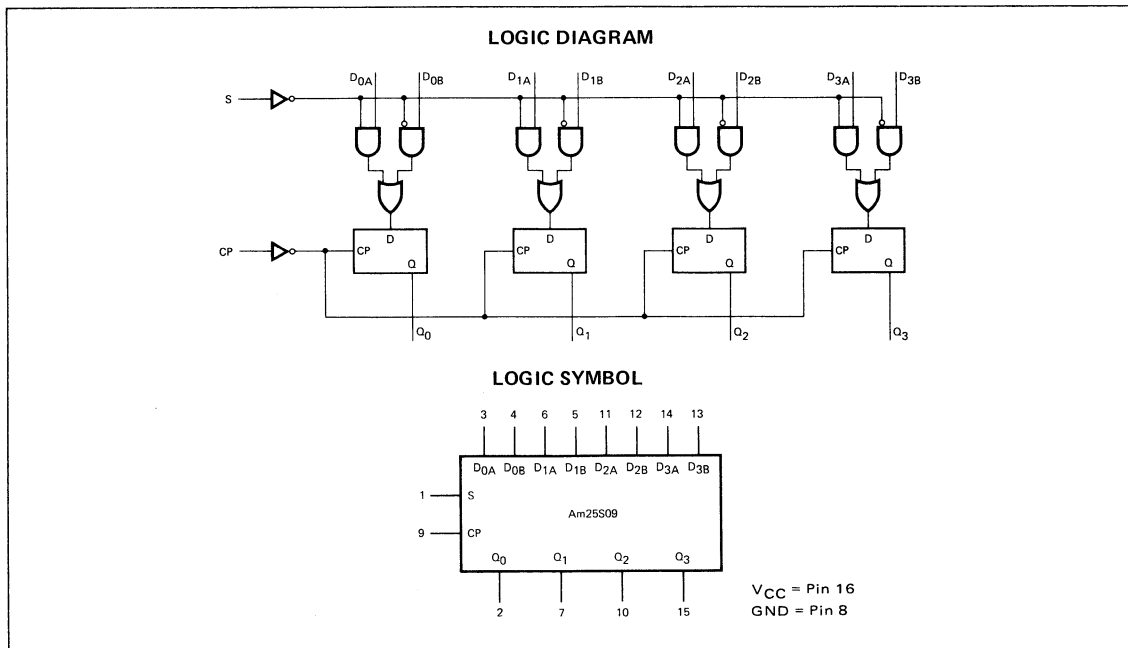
LOGIC DIAGRAM

S

$D_{0A}$ $D_{0B}$ $D_{1A}$ $D_{1B}$ $D_{2A}$ $D_{2B}$ $D_{3A}$ $D_{3B}$

CP

CP D Q
CP D Q
CP D Q
CP D Q

$Q_0$ $Q_1$ $Q_2$ $Q_3$

LOGIC SYMBOL

3 4 6 5 11 12 14 13

$D_{0A}$ $D_{0B}$ $D_{1A}$ $D_{1B}$ $D_{2A}$ $D_{2B}$ $D_{3A}$ $D_{3B}$

1 S

Am25S09

9 CP

$Q_0$ $Q_1$ $Q_2$ $Q_3$

2 7 10 15

$V_{CC}$ = Pin 16
GND = Pin 8